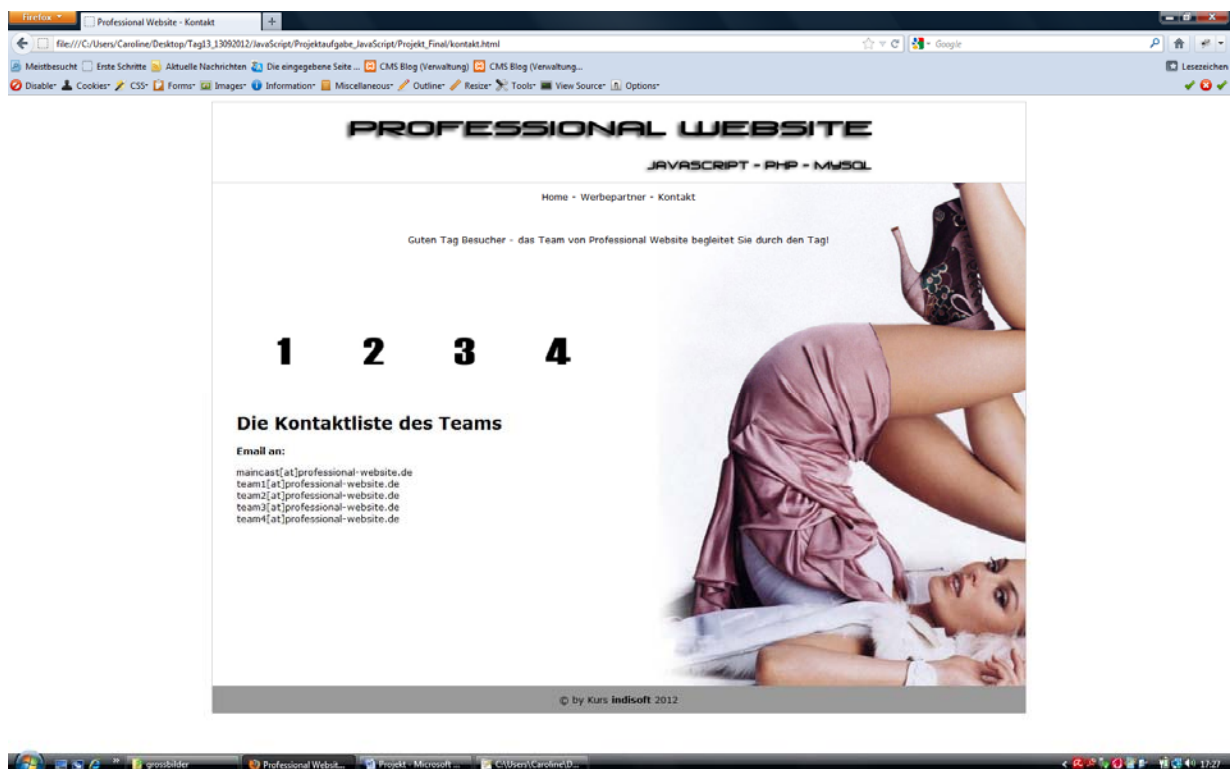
Firefox
Professional Website - Kontakt
+
file:///C:/Users/Caroline/Desktop/Tag13_13092012/JavaScript/Projektaufgabe_JavaScript/Projekt_Final/kontakt.html
Google
Meistbesucht  Erste Schritte  Aktuelle Nachrichten  Die eingegebene Seite ...  CMS Blog (Verwaltung)  CMS Blog (Verwaltung...
Lesezeichen
Disable  Cookies  CSS  Forms  Images  Information  Miscellaneous  Outline  Resize  Tools  View Source  Options

PROFESSIONAL WEBSITE

JAVASCRIPT - PHP - MYSQL

Home - Werbepartner - Kontakt

Guten Tag Besucher - das Team von Professional Website begleitet Sie durch den Tag!

1 2 3 4

Die Kontaktliste des Teams

Email an:

maincast[at]professional-website.de
team1[at]professional-website.de
team2[at]professional-website.de
team3[at]professional-website.de
team4[at]professional-website.de

© by Kurs indisoft 2012

grossbilder  Professional Websit...  Projekt - Microsoft ...  C:\Users\Caroline\D...  17:27